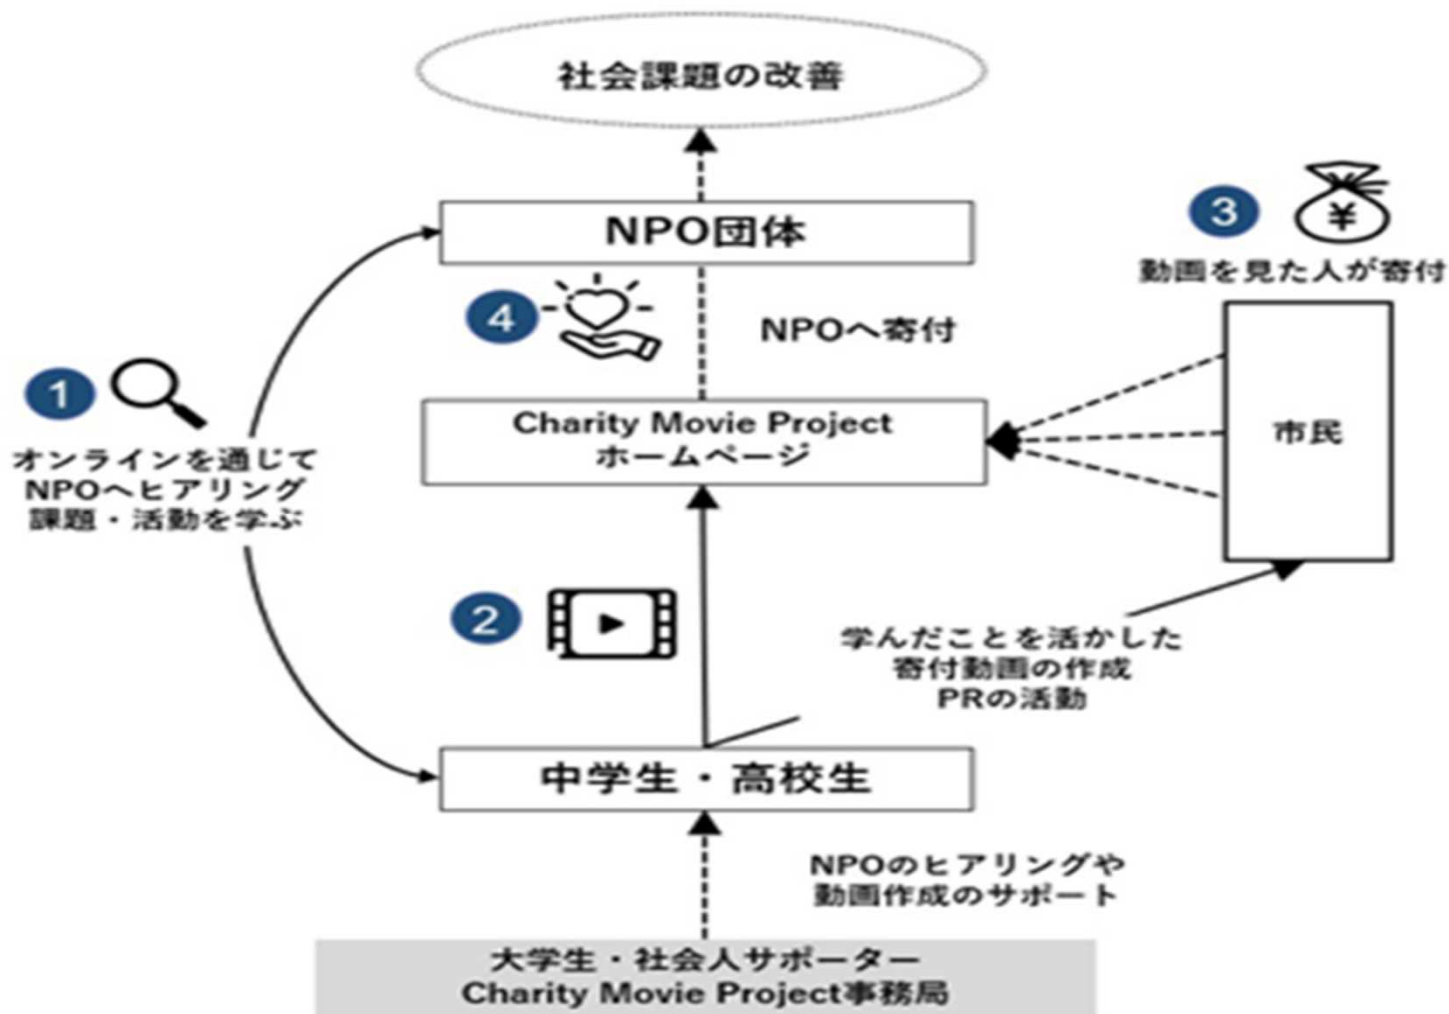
社会課題の改善

NPO団体

3
¥
動画を見た人が寄付

4
NPOへ寄付

1
オンラインを通じて
NPOへヒアリング
課題・活動を学ぶ

Charity Movie Project
ホームページ

市民

2

学んだことを活かした
寄付動画の作成
PRの活動

中学生・高校生

NPOのヒアリングや
動画作成のサポート

大学生・社会人サポーター
Charity Movie Project事務局